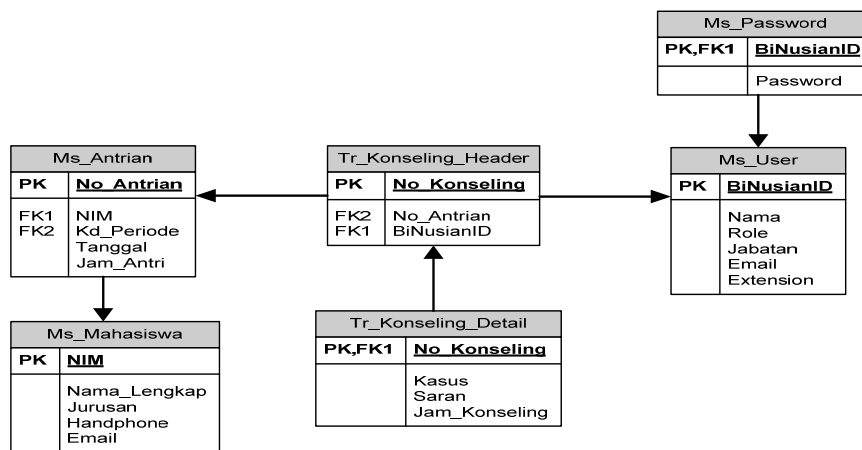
Ms_Password

| PK,FK1 | BiNusianID |
|---|---|
| | Password |

Ms_Antrian

| PK | No_Antrian |
|---|---|
| FK1<br>FK2 | NIM<br>Kd_Periode<br>Tanggal<br>Jam_Antri |

Tr_Konseling_Header

| PK | No_Konseling |
|---|---|
| FK2<br>FK1 | No_Antrian<br>BiNusianID |

Ms_User

| PK | BiNusianID |
|---|---|
| | Nama<br>Role<br>Jabatan<br>Email<br>Extension |

Ms_Mahasiswa

| PK | NIM |
|---|---|
| | Nama_Lengkap<br>Jurusan<br>Handphone<br>Email |

Tr_Konseling_Detail

| PK,FK1 | No_Konseling |
|---|---|
| | Kasus<br>Saran<br>Jam_Konseling |